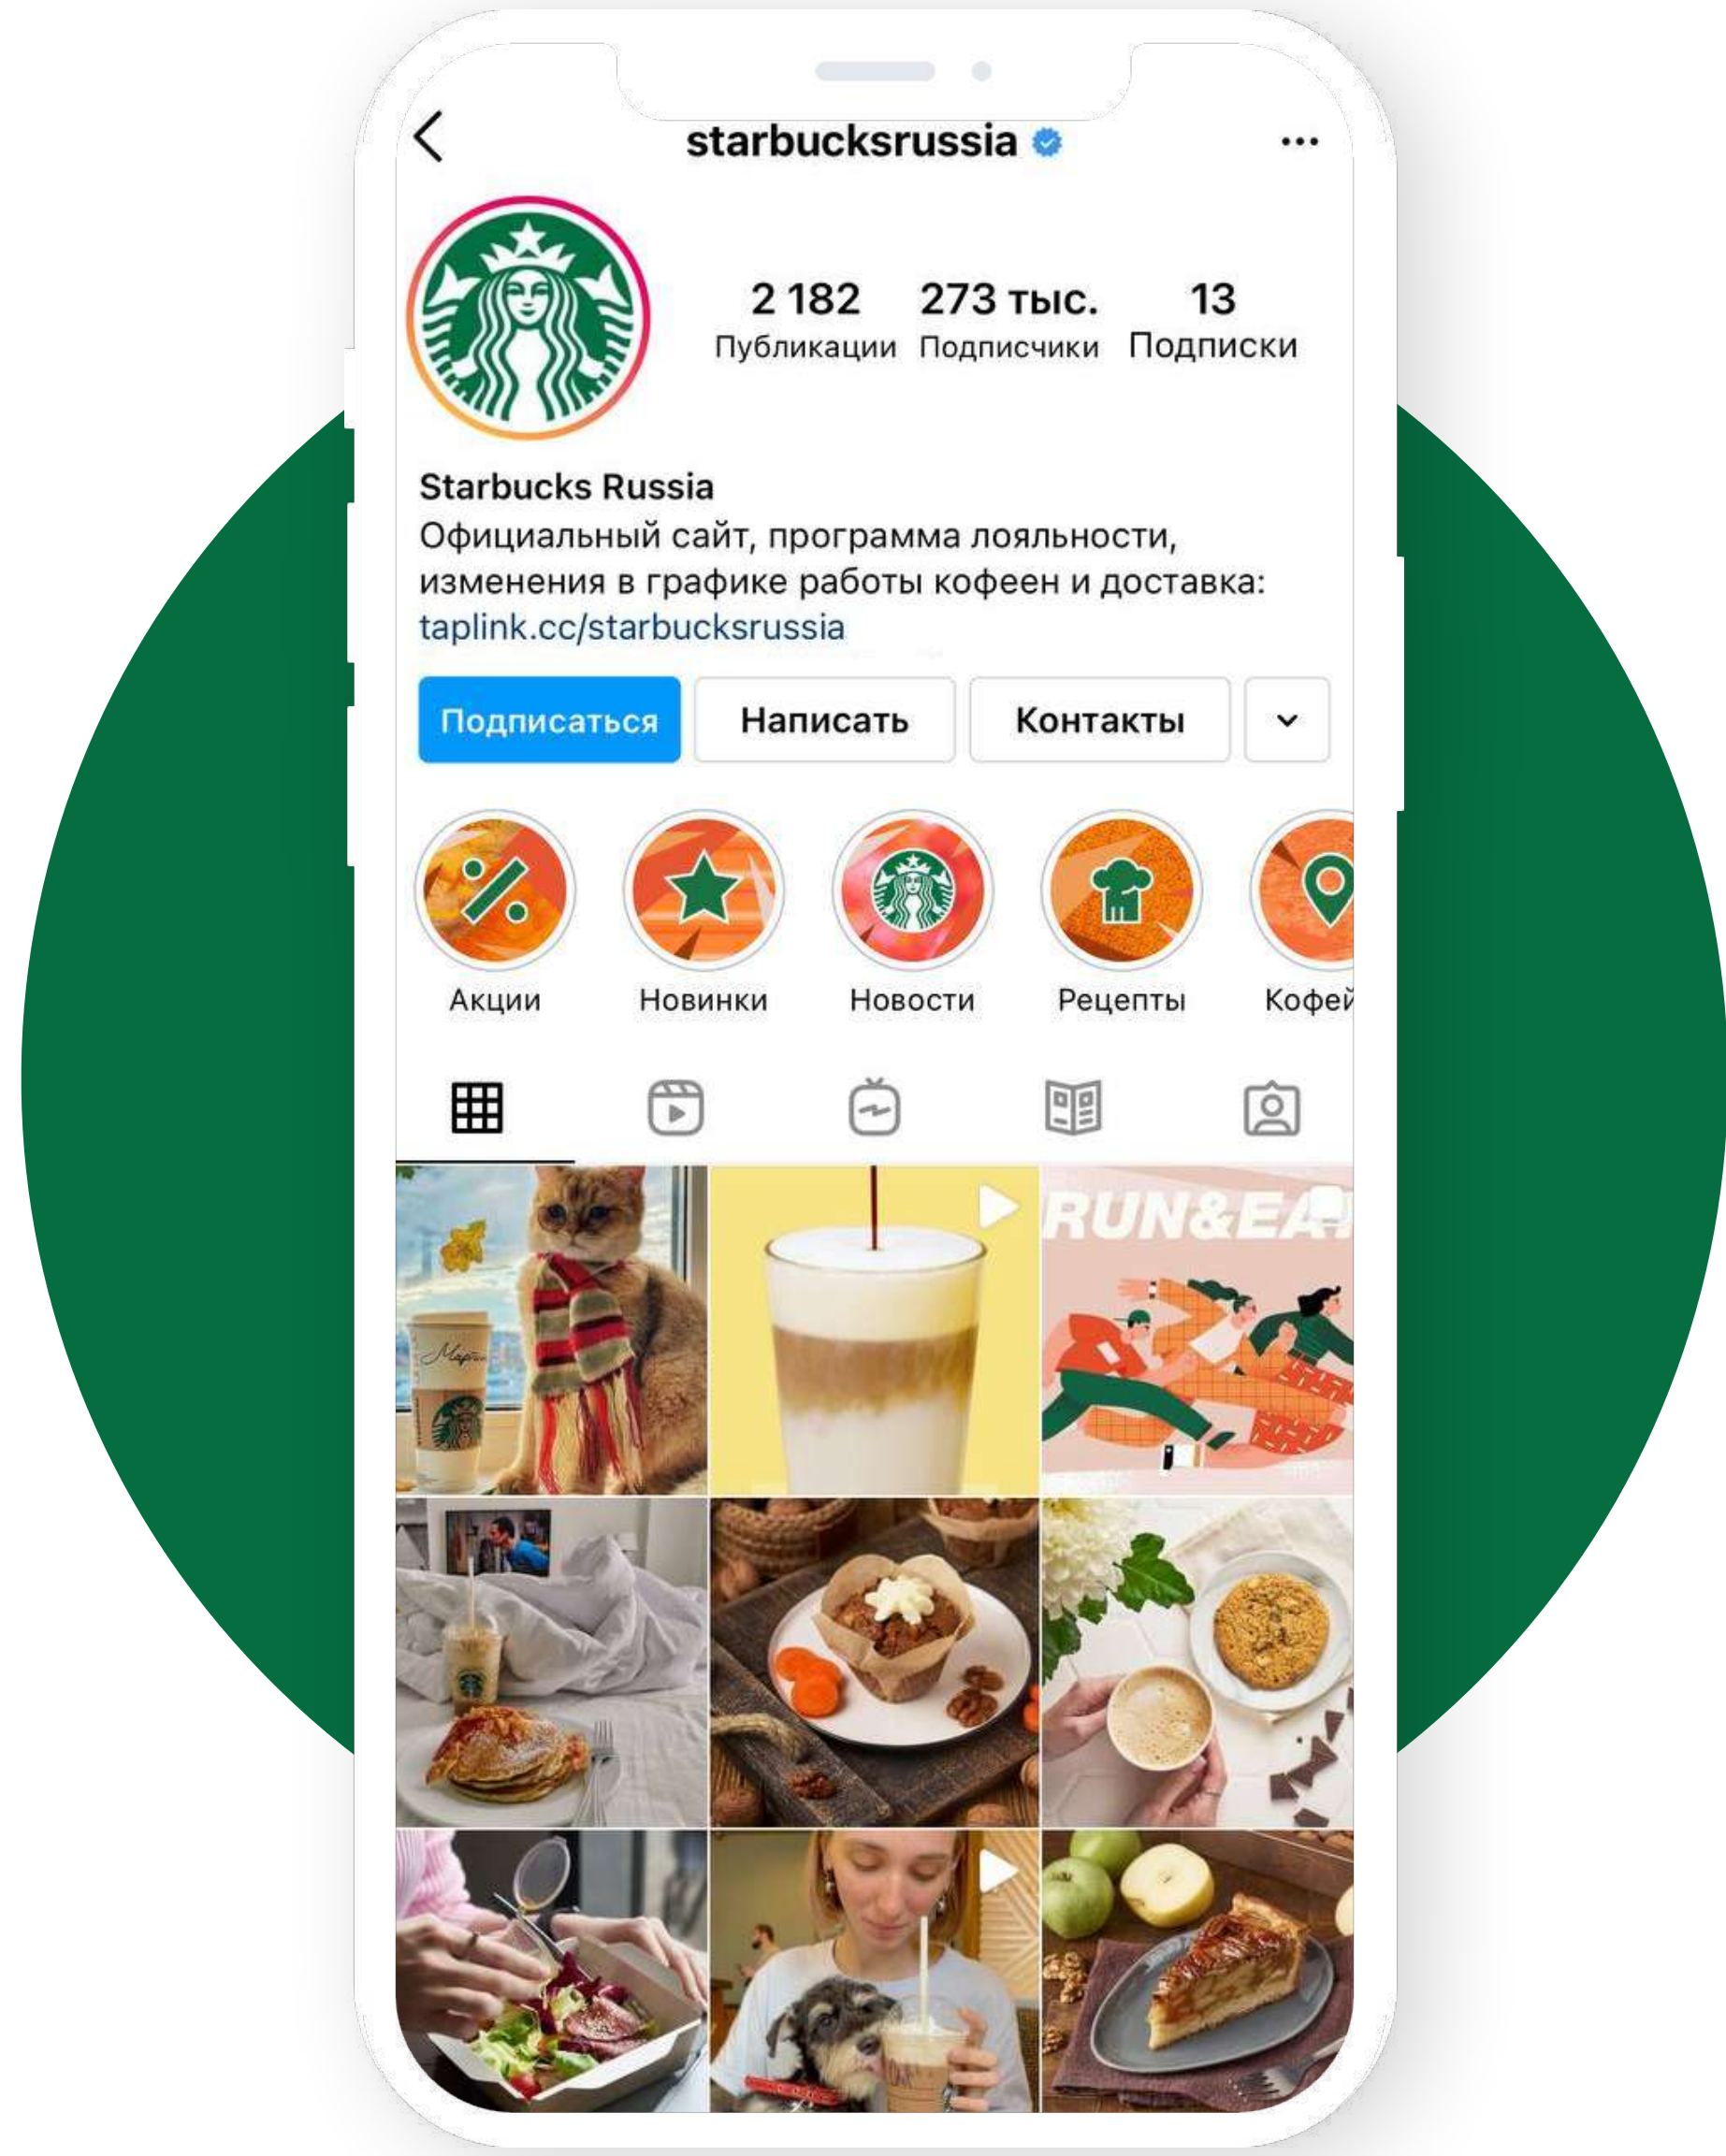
starbucksrussia

2 182 Публикации
273 тыс. Подписчики
13 Подписки

Starbucks Russia
Официальный сайт, программа лояльности, изменения в графике работы кофеен и доставка:
taplink.cc/starbucksrussia

Подписаться
Написать
Контакты

Акции
Новинки
Новости
Рецепты
Кофей

RUN&EA